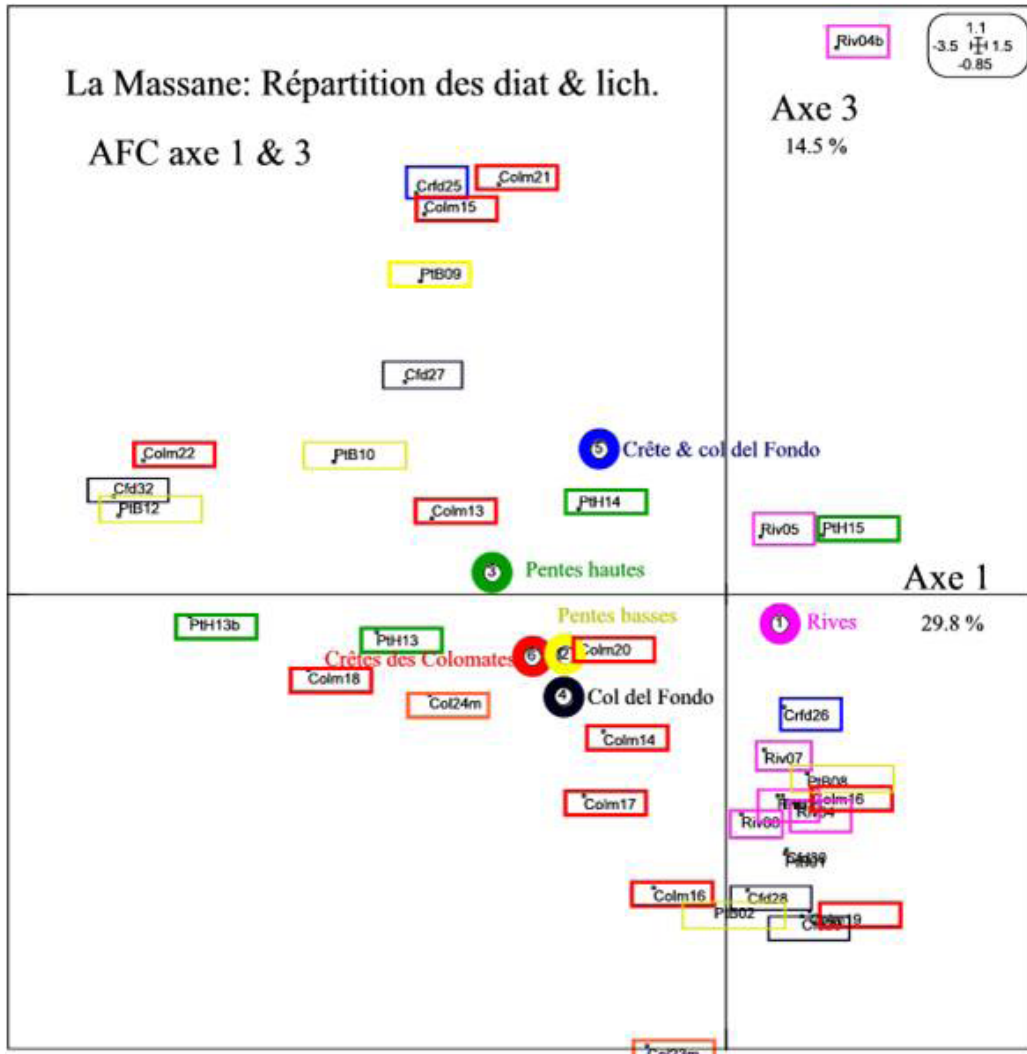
La Massane: Répartition des diat & lich.

AFC axe 1 & 3

Riv04b

1.1
-3.5 1.5
-0.85

Axe 3
14.5 %

Crfd25
Colm21
Colm15

PtB09

Cfd27

5 Crête & col del Fondo

Colm22
PtB10
Cfd32
PtB12
Colm13
PtH14
Riv05
PtH15

3 Pentes hautes

Axe 1
29.8 %

Pentes basses

PtH13b
PtH13
1 Rives
6 2 Colm20
Crêtes des Colomates
Colm18
4 Col del Fondo
Col24m
Crfd26
Colm14
Riv07
PtB08
Colm16
Colm17
Riv08
Riv04
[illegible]
Colm16
Cfd28
PtB02
Colm19
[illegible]

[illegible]